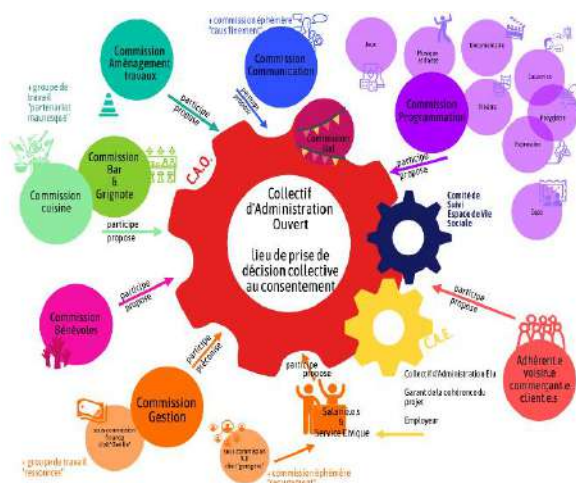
« commission éphémère "tous firement"

Commission Aménagement travaux

participe propose

Commission Communication

participe propose

Commission ciel

Jeux

Physique et danse

Décoration

Commission Programmation

Concerts

Réception

Théâtre

Projection

Expo

« groupe de travail "partenariat mauresque"

Commission Bar & Grignote

Commission cuisine

C.A.O.

participe propose

Collectif d'Administration Ouvert

lieu de prise de décision collective au consentement

participe propose

Comité de Suivi Espace de Vie Sociale

participe propose

Commission Bénévoles

participe propose

C.A.E.

participe propose

Adhérent.e voisin.e commerçant.e client.e.s

participe propose

Commission Gestion

Collectif d'Administration Elu

Garant de la cohérence du projet

Employeur

Salarié.e.s & Service Civique

« groupe de travail "ressources"

« commission éphémère